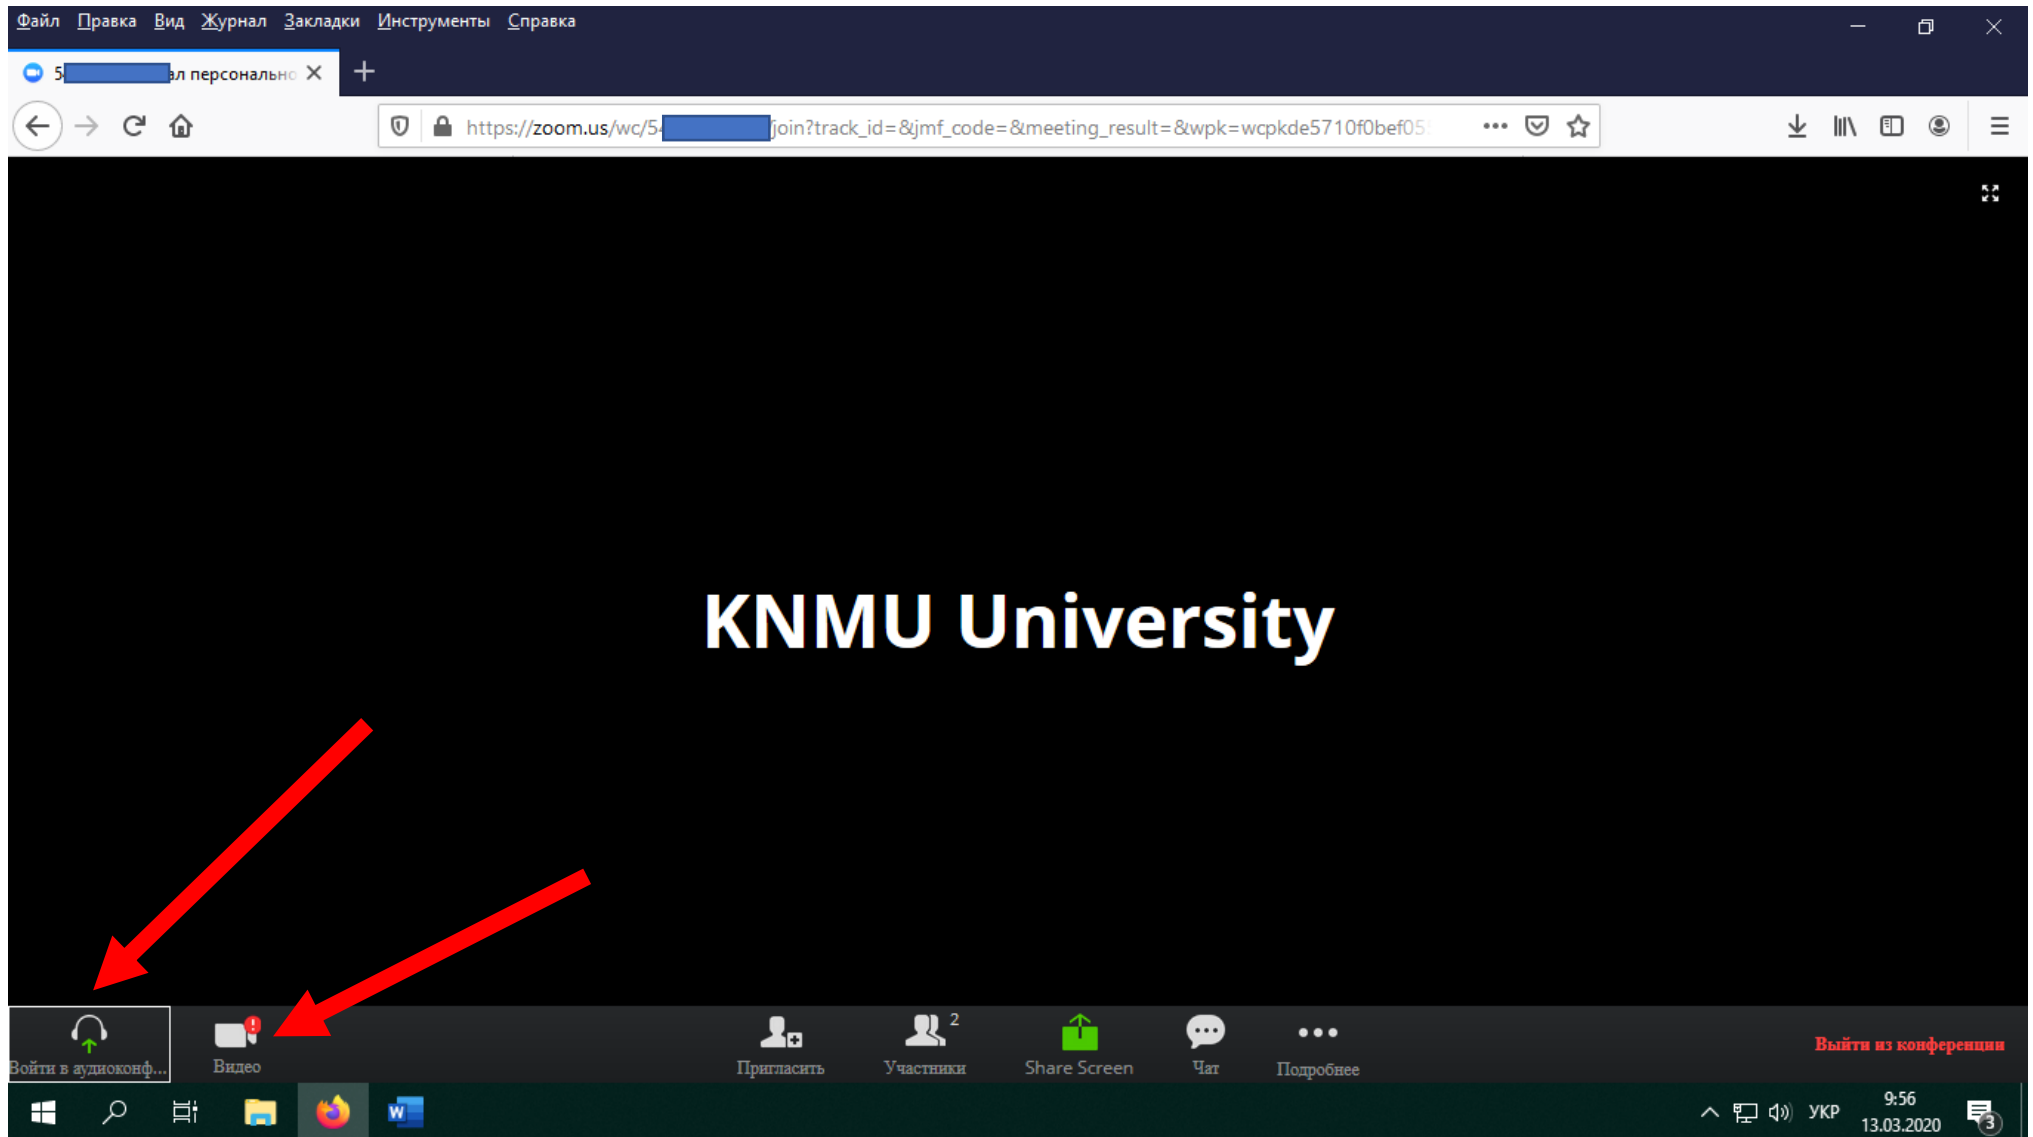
Файл Правка Вид Журнал Закладки Инструменты Справка

5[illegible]л персонально

https://zoom.us/wc/5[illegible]join?track_id=&jmf_code=&meeting_result=&wpk=wcpkde5710f0bef05

KNMU University

Войти в аудиоконф...

Видео

Пригласить

Участники 2

Share Screen

Чат

Подробнее

Выйти из конференции

УКР

9:56
13.03.2020

3